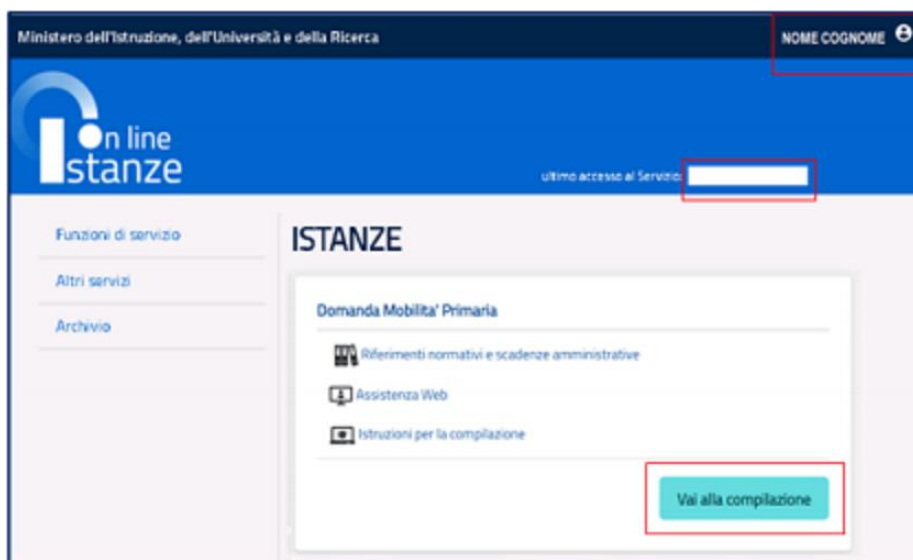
Ministero dell'Istruzione, dell'Università e della Ricerca

NOME COGNOME

On line Istanze

ultimo accesso al Servizio:

Funzioni di servizio

Altri servizi

Archivio

ISTANZE

Domanda Mobilita' Primaria

Riferimenti normativi e scadenze amministrative

Assistenza Web

Istruzioni per la compilazione

Vai alla compilazione